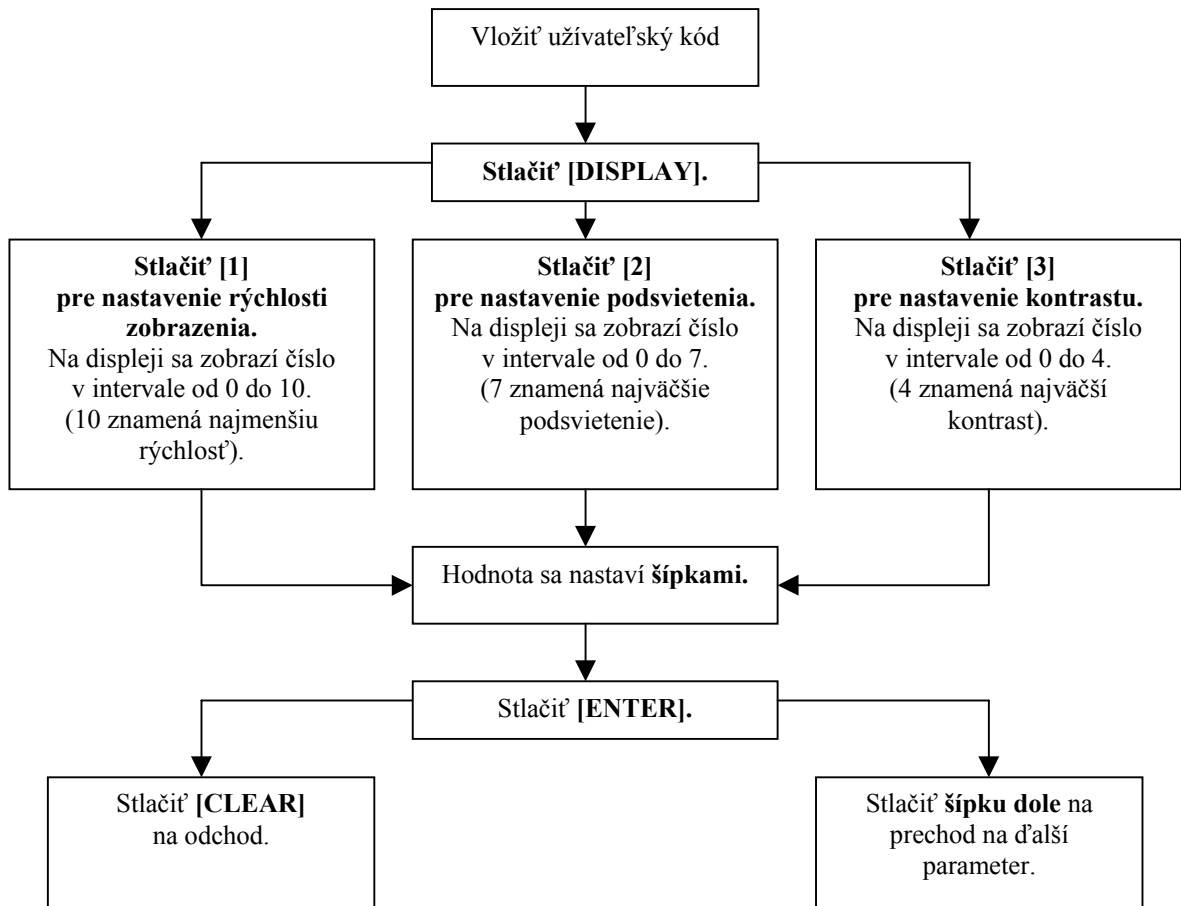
Vložiť užívateľský kód

Stlačiť [DISPLAY].

Stlačiť [1] pre nastavenie rýchlosti zobrazenia. Na displeji sa zobrazí číslo v intervale od 0 do 10. (10 znamená najmenšiu rýchlosť).

Stlačiť [2] pre nastavenie podsvietenia. Na displeji sa zobrazí číslo v intervale od 0 do 7. (7 znamená najväčšie podsvietenie).

Stlačiť [3] pre nastavenie kontrastu. Na displeji sa zobrazí číslo v intervale od 0 do 4. (4 znamená najväčší kontrast).

Hodnota sa nastaví šípkami.

Stlačiť [ENTER].

Stlačiť [CLEAR] na odchod.

Stlačiť šípku dole na prechod na ďalší parameter.